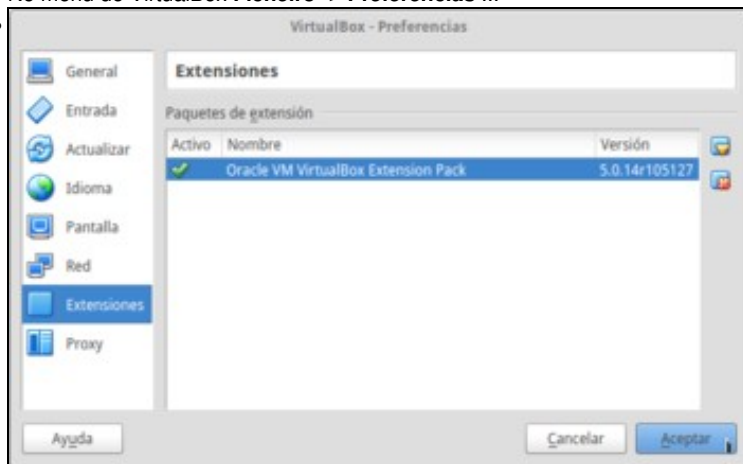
VirtualBox - Preferencias

General
Entrada
Actualizar
Idioma
Pantalla
Red
Extensiones
Proxy

Extensiones

Paquetes de extensión

| Activo | Nombre | Versión |
|---|---|---|
| ✔ | Oracle VM VirtualBox Extension Pack | 5.0.14r105127 |

Ayuda
Cancelar
Aceptar